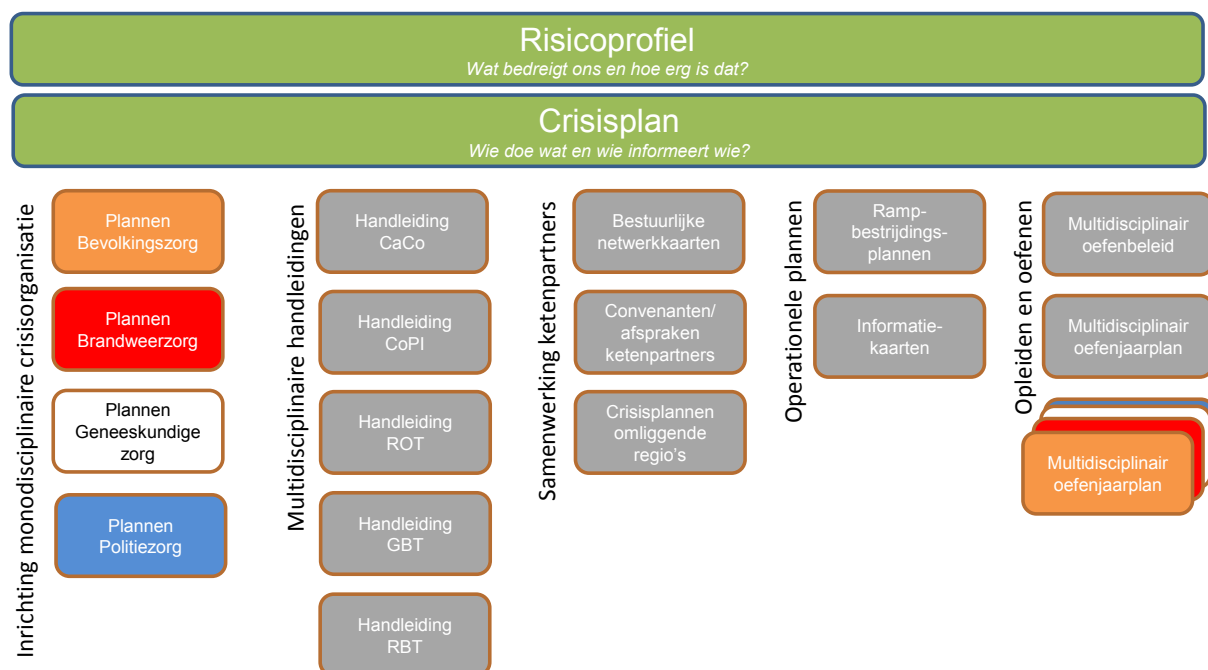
Risicoprofiel
*Wat bedreigt ons en hoe erg is dat?*

Crisisplan
*Wie doe wat en wie informeert wie?*

Inrichting monodisciplinaire crisisorganisatie

Plannen Bevolkingszorg

Plannen Brandweerzorg

Plannen Geneeskundige zorg

Plannen Politiezorg

Multidisciplinaire handleidingen

Handleiding CaCo

Handleiding CoPI

Handleiding ROT

Handleiding GBT

Handleiding RBT

Samenwerking ketenpartners

Bestuurlijke netwerkkaarten

Convenanten/ afspraken ketenpartners

Crisisplannen omliggende regio's

Operationele plannen

Rampbestrijdingsplannen

Informatiekaarten

Opleiden en oefenen

Multidisciplinair oefenbeleid

Multidisciplinair oefenjaarplan

Multidisciplinair oefenjaarplan